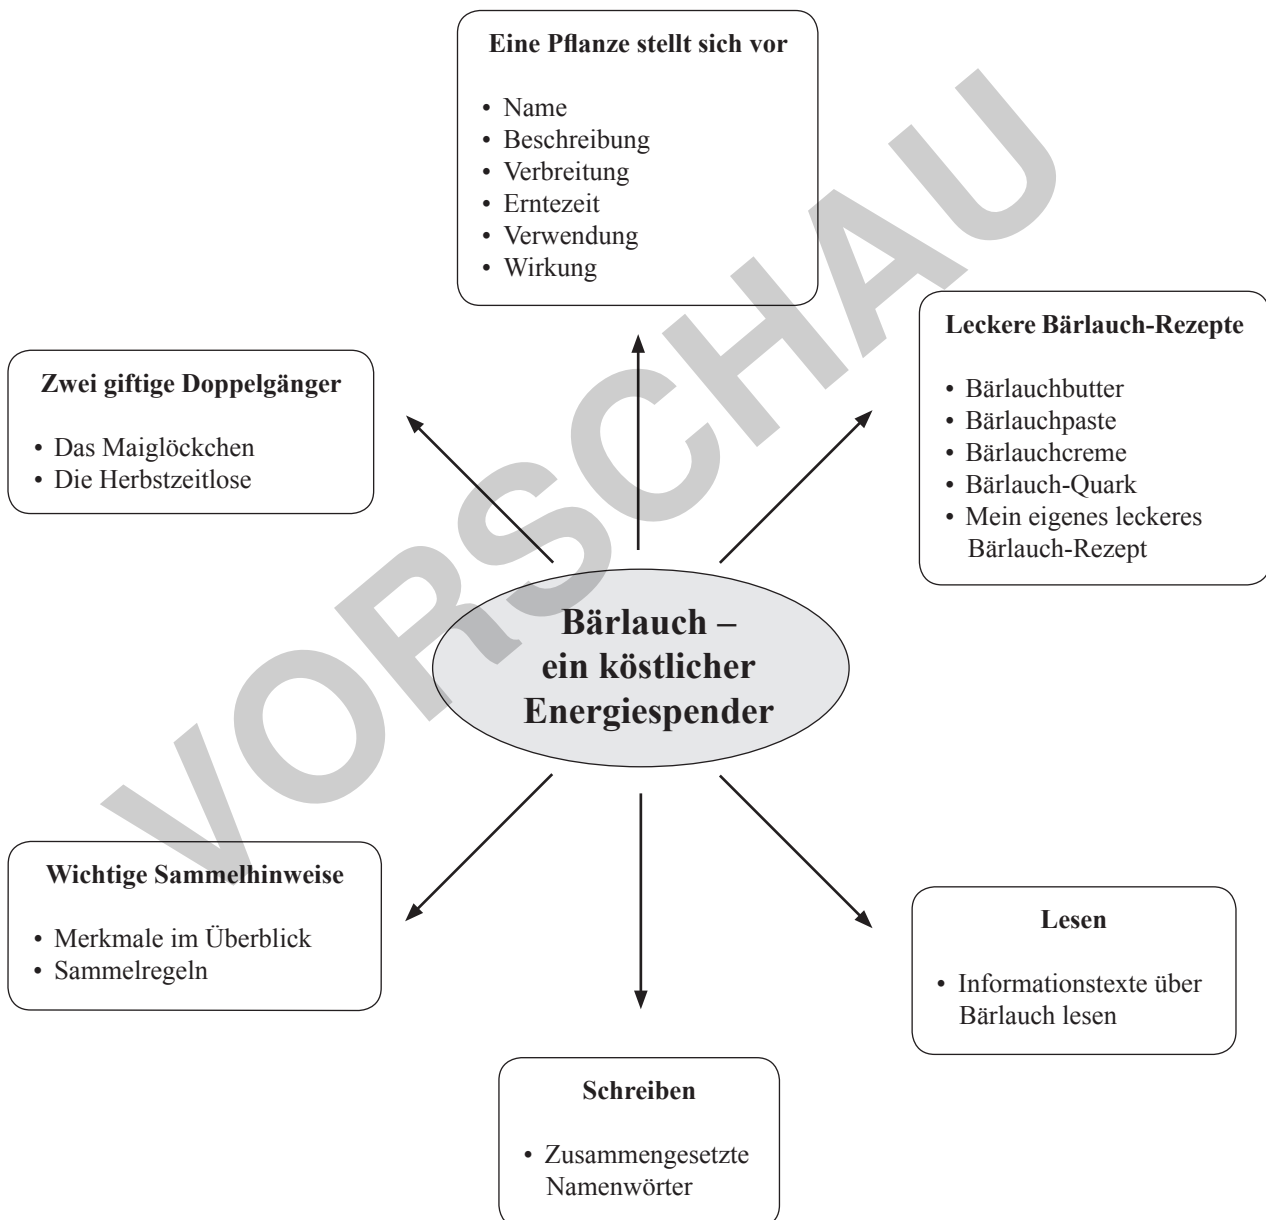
**Eine Pflanze stellt sich vor**

- Name
- Beschreibung
- Verbreitung
- Erntezeit
- Verwendung
- Wirkung

**Zwei giftige Doppelgänger**

- Das Maiglöckchen
- Die Herbstzeitlose

**Leckere Bärlauch-Rezepte**

- Bärlauchbutter
- Bärlauchpaste
- Bärlauchcreme
- Bärlauch-Quark
- Mein eigenes leckeres Bärlauch-Rezept

**Bärlauch – ein köstlicher Energiespender**

**Wichtige Sammelhinweise**

- Merkmale im Überblick
- Sammelregeln

**Lesen**

- Informationstexte über Bärlauch lesen

**Schreiben**

- Zusammengesetzte Namenwörter

VORSCHAU